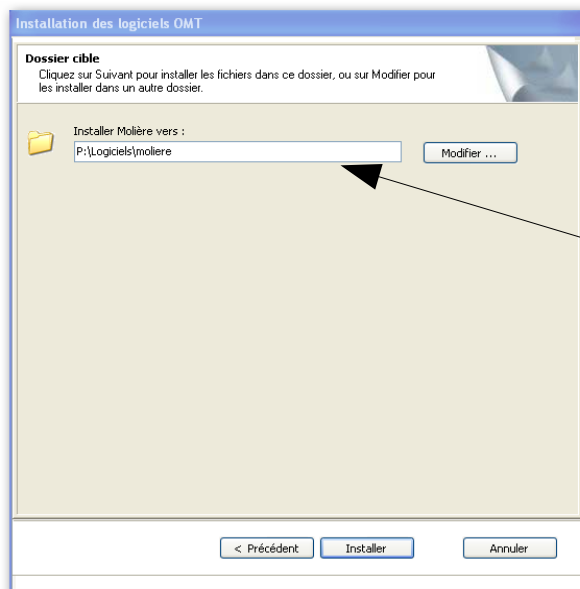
Installation des logiciels OMT

Dossier cible
Cliquez sur Suivant pour installer les fichiers dans ce dossier, ou sur Modifier pour les installer dans un autre dossier.

Installer Molière vers :
P:\Logiciels\moliere
Modifier ...

< Précédent
Installer
Annuler